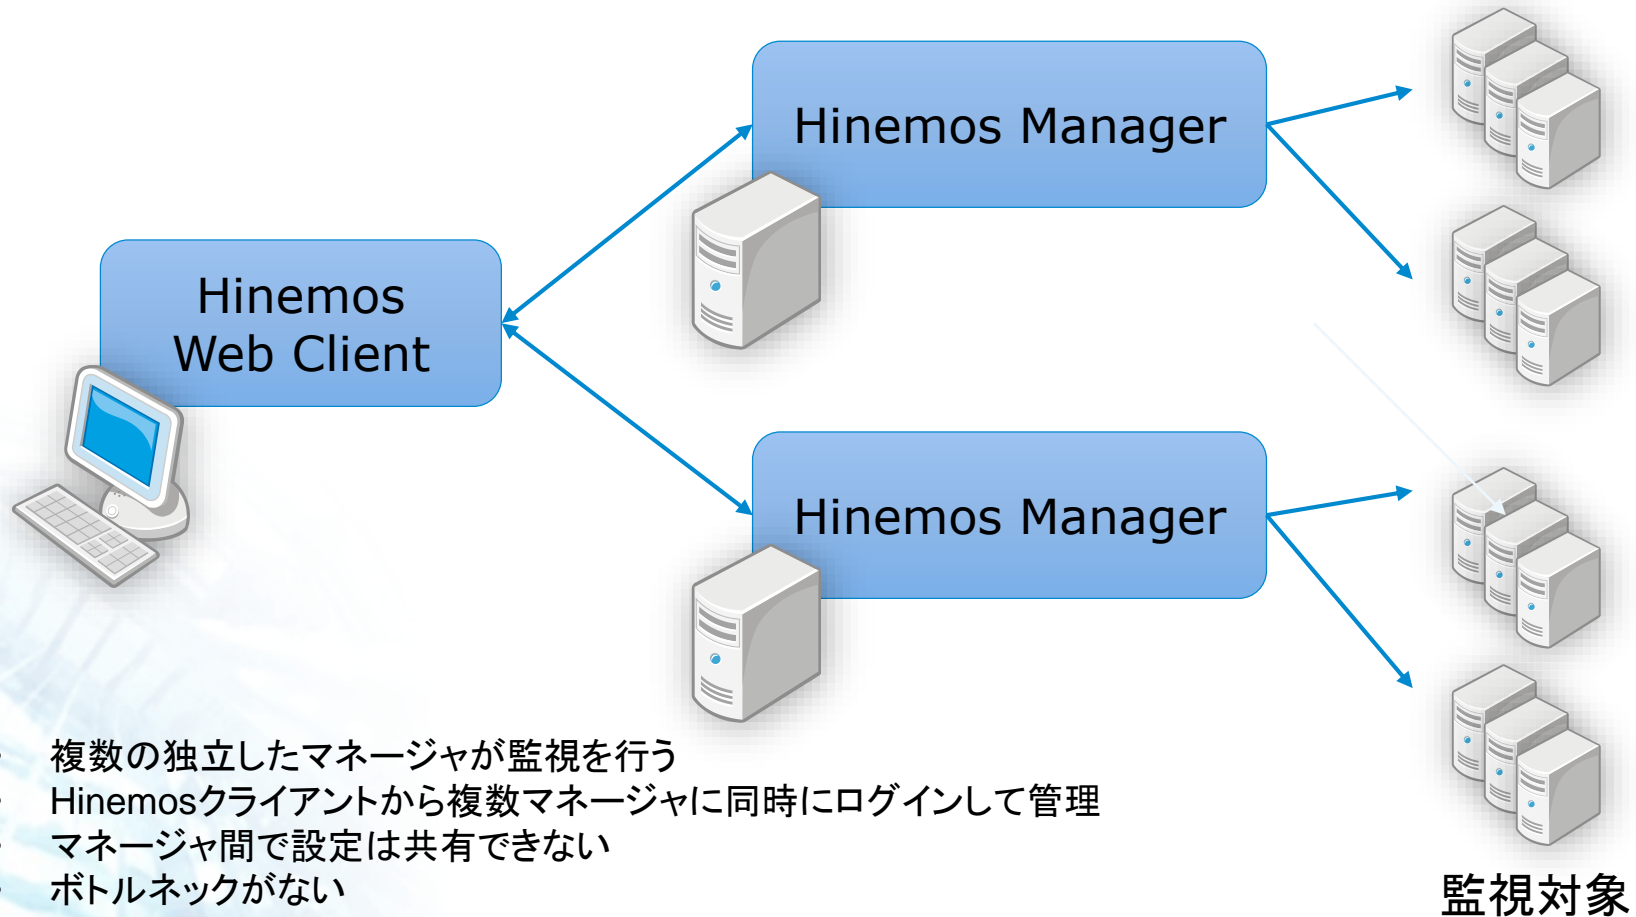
Hinemos Manager

Hinemos Web Client

Hinemos Manager

- 複数の独立したマネージャが監視を行う
- Hinemosクライアントから複数マネージャに同時にログインして管理
- マネージャ間で設定は共有できない
- ボトルネックがない

監視対象